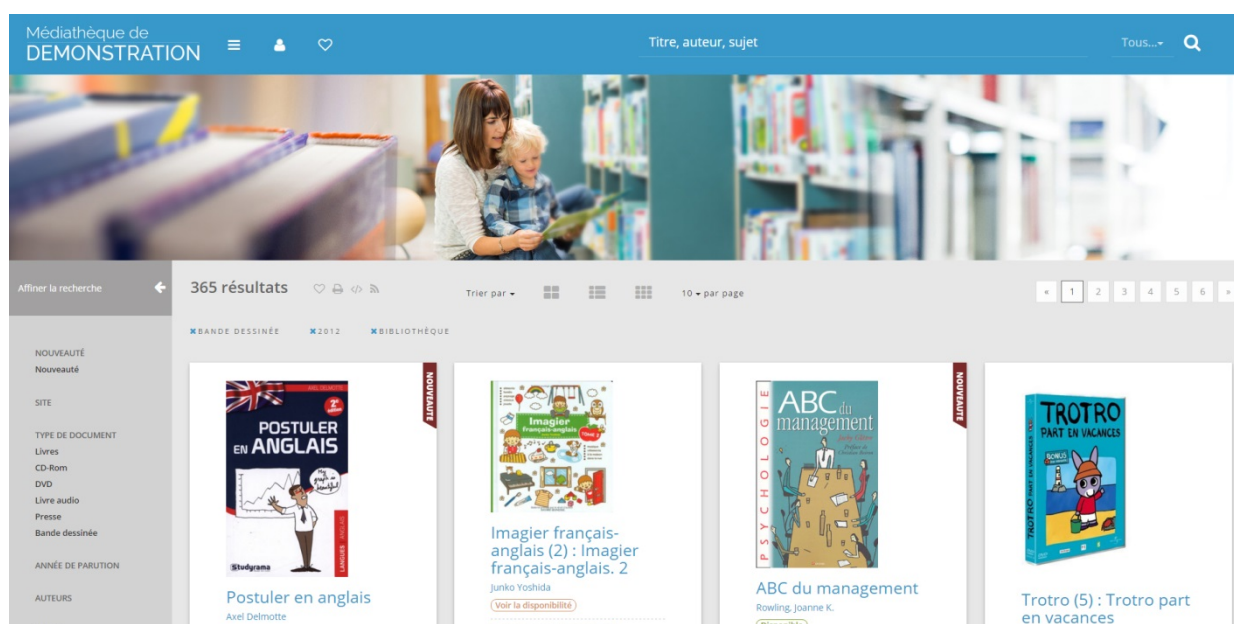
Médiathèque de
DEMONSTRATION

Titre, auteur, sujet

Tous...

Affiner la recherche

365 résultats

Trier par

10 par page

« 1 2 3 4 5 6 »

BANDE DESSINÉE 2012 BIBLIOTHÈQUE

NOUVEAUTÉ
Nouveauté

SITE

TYPE DE DOCUMENT
Livres
CD-Rom
DVD
Livre audio
Presse
Bande dessinée

ANNÉE DE PARUTION

AUTEURS

NOUVEAUTÉ

POSTULER EN ANGLAIS

Studyrama

Postuler en anglais
Axel Delmotte

Imagier français-anglais

Imagier français-anglais (2) : Imagier français-anglais. 2
Junko Yoshida
Voir la disponibilité

NOUVEAUTÉ

PSYCHOLOGIE

ABC du management

ABC du management
Rowling, Joanne K.

TROTRO PART EN VACANCES

Trotro (5) : Trotro part en vacances